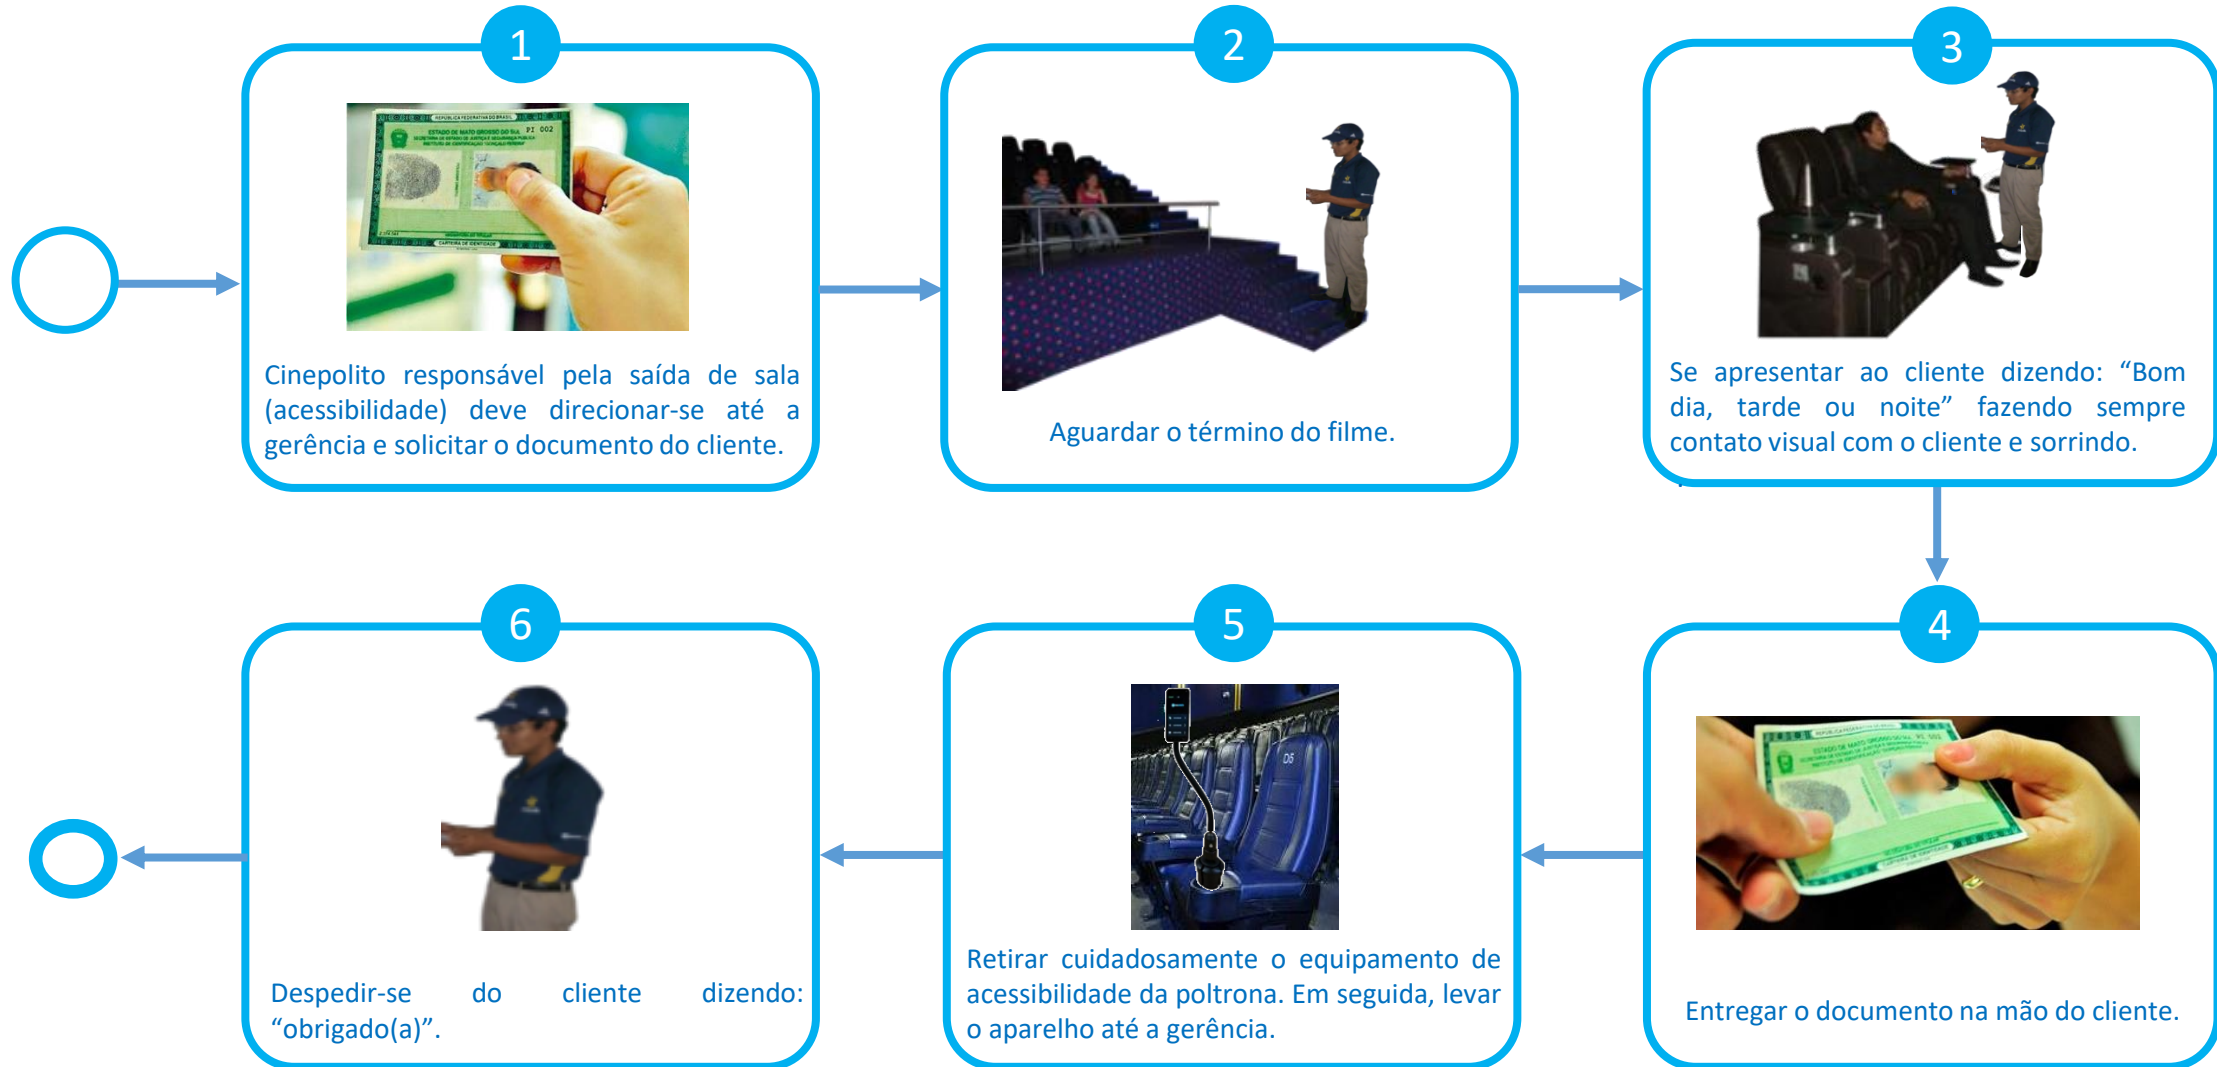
1

Cinepolito responsável pela saída de sala (acessibilidade) deve direcionar-se até a gerência e solicitar o documento do cliente.

2

Aguardar o término do filme.

3

Se apresentar ao cliente dizendo: “Bom dia, tarde ou noite” fazendo sempre contato visual com o cliente e sorrindo.

4

Entregar o documento na mão do cliente.

5

Retirar cuidadosamente o equipamento de acessibilidade da poltrona. Em seguida, levar o aparelho até a gerência.

6

Despedir-se do cliente dizendo: “obrigado(a)”.